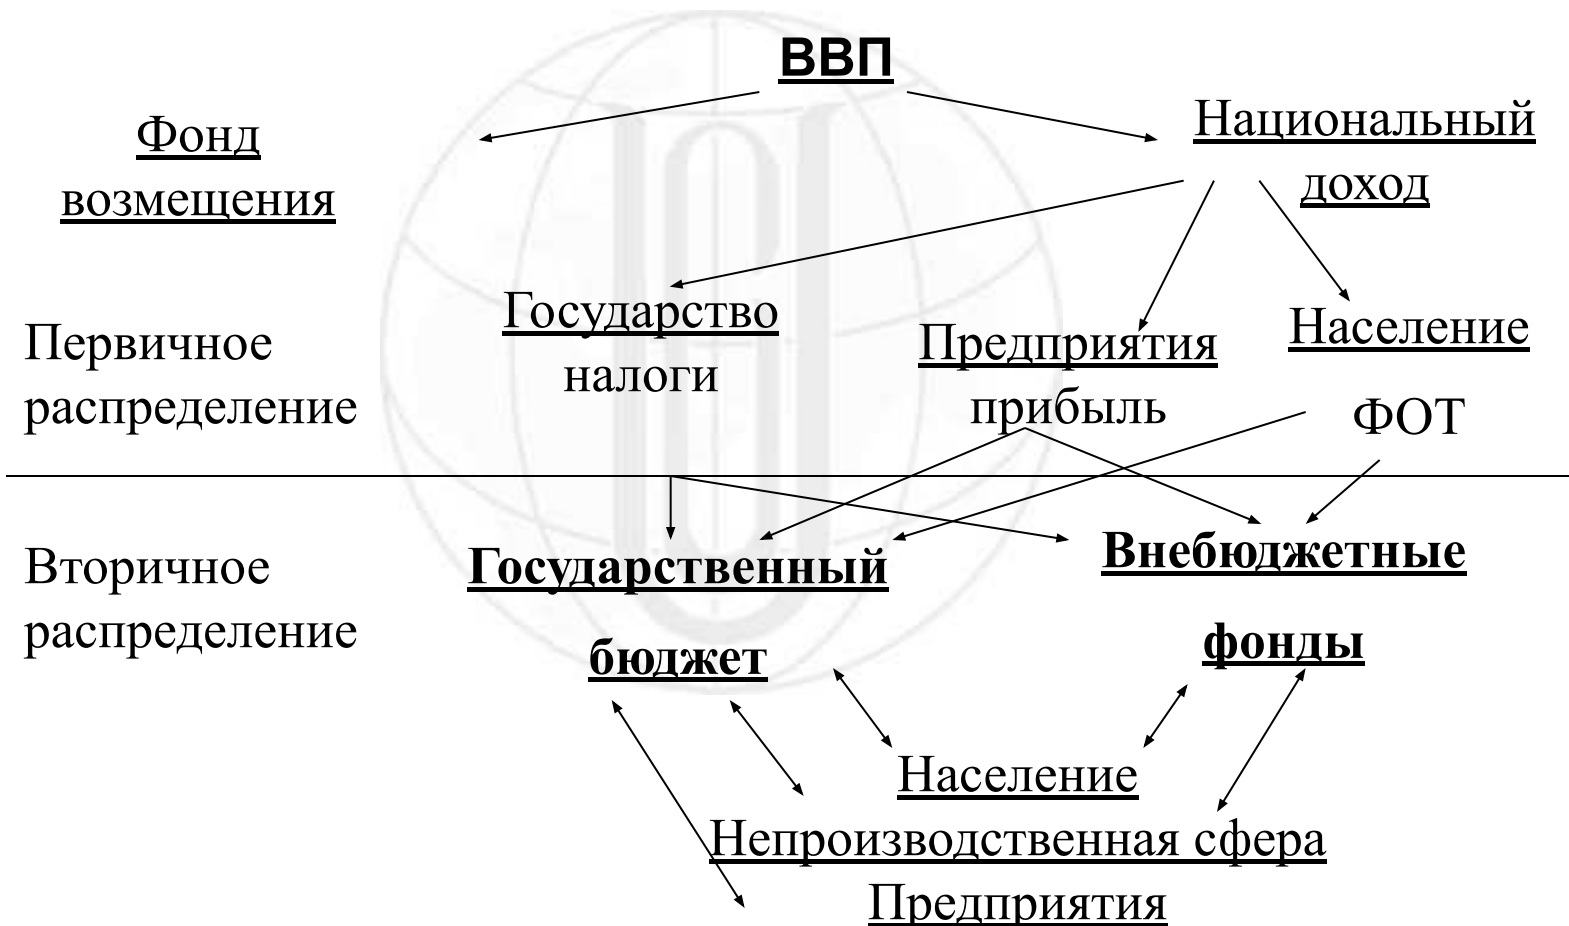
ВВП

Фонд возмещения

Национальный доход

Первичное распределение

Государство налоги

Предприятия прибыль

Население ФОТ

Вторичное распределение

Государственный бюджет

Внебюджетные фонды

Население

Непроизводственная сфера

Предприятия